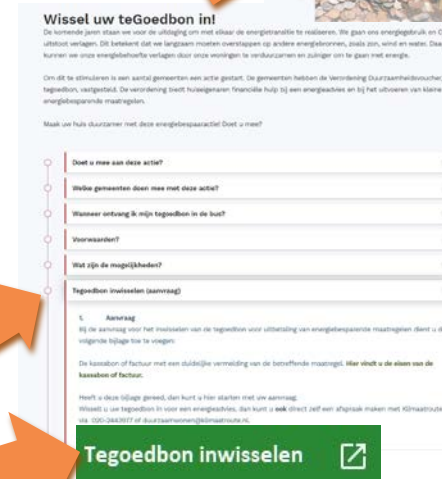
Wissel uw teGoedbon in!

De komende jaren staan we voor de uitdaging om met elkaar de energietransitie te realiseren. We gaan ons energiegebruik en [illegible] uitstoot verlagen. Dit betekent dat we langzaam moeten overstappen op andere energiebronnen, zoals zon, wind en water. Daa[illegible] kunnen we onze energiebehoefte verlagen door onze woningen te verduurzamen en zuiniger om te gaan met energie.

Om dit te stimuleren is een aantal gemeenten een actie gestart. De gemeenten hebben de Verordening Duurzaamheidsvoucher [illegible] tegoedbon, vastgesteld. De verordening biedt huiseigenaren financiële hulp bij een energieadvies en bij het uitvoeren van kleine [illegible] energiebesparende maatregelen.

Maak uw huis duurzamer met deze energiebespaaractie! Doet u mee?

Doet u mee aan deze actie?

Welke gemeenten doen mee met deze actie?

Wanneer ontvang ik mijn tegoedbon in de bus?

Voorwaarden?

Wat zijn de mogelijkheden?

Tegoedbon inwisselen (aanvraag)

1. Aanvraag
Bij de aanvraag voor het inwisselen van de tegoedbon voor uitbetaling van energiebesparende maatregelen dient u d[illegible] volgende bijlage toe te voegen:

De kassabon of factuur met een duidelijke vermelding van de betreffende maatregel. Hier vindt u de eisen van de kassabon of factuur.

Heeft u deze bijlage gereed, dan kunt u hier starten met uw aanvraag.
Wisselt u uw tegoedbon in voor een energieadvies, dan kunt u ook direct zelf een afspraak maken met Klimaatroute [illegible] via 020-2443977 of duurzaamwonen@klimaatroute.nl.

Tegoedbon inwisselen